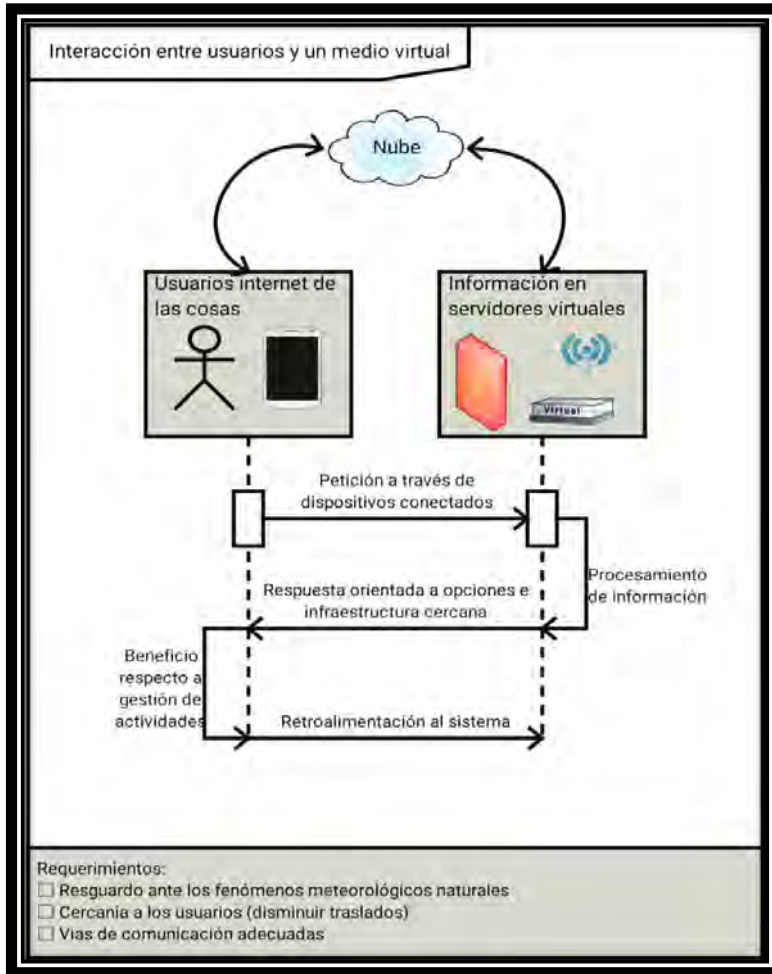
Interacción entre usuarios y un medio virtual

Nube

Usuarios internet de las cosas

Información en servidores virtuales

Virtual

Petición a través de dispositivos conectados

Procesamiento de información

Respuesta orientada a opciones e infraestructura cercana

Beneficio respecto a gestión de actividades

Retroalimentación al sistema

Requerimientos:
☐ Resguardo ante los fenómenos meteorológicos naturales
☐ Cercanía a los usuarios (disminuir traslados)
☐ Vías de comunicación adecuadas